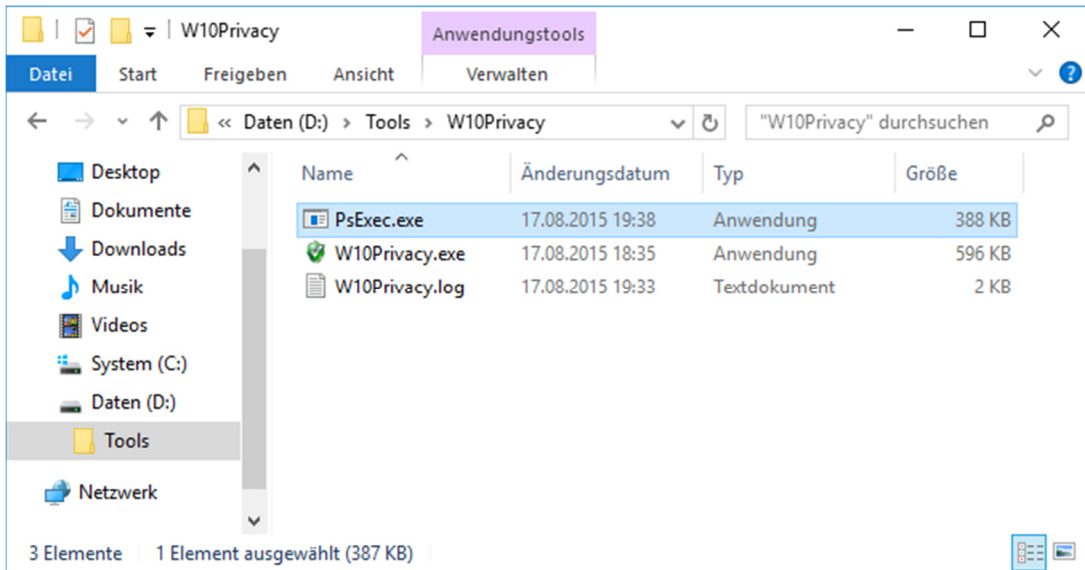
W10Privacy

Anwendungstools

Datei Start Freigeben Ansicht Verwalten

« Daten (D:) › Tools › W10Privacy

"W10Privacy" durchsuchen

Desktop
Dokumente
Downloads
Musik
Videos
System (C:)
Daten (D:)
Tools
Netzwerk

| Name | Änderungsdatum | Typ | Größe |
|---|---|---|---|
| PsExec.exe | 17.08.2015 19:38 | Anwendung | 388 KB |
| W10Privacy.exe | 17.08.2015 18:35 | Anwendung | 596 KB |
| W10Privacy.log | 17.08.2015 19:33 | Textdokument | 2 KB |

3 Elemente 1 Element ausgewählt (387 KB)